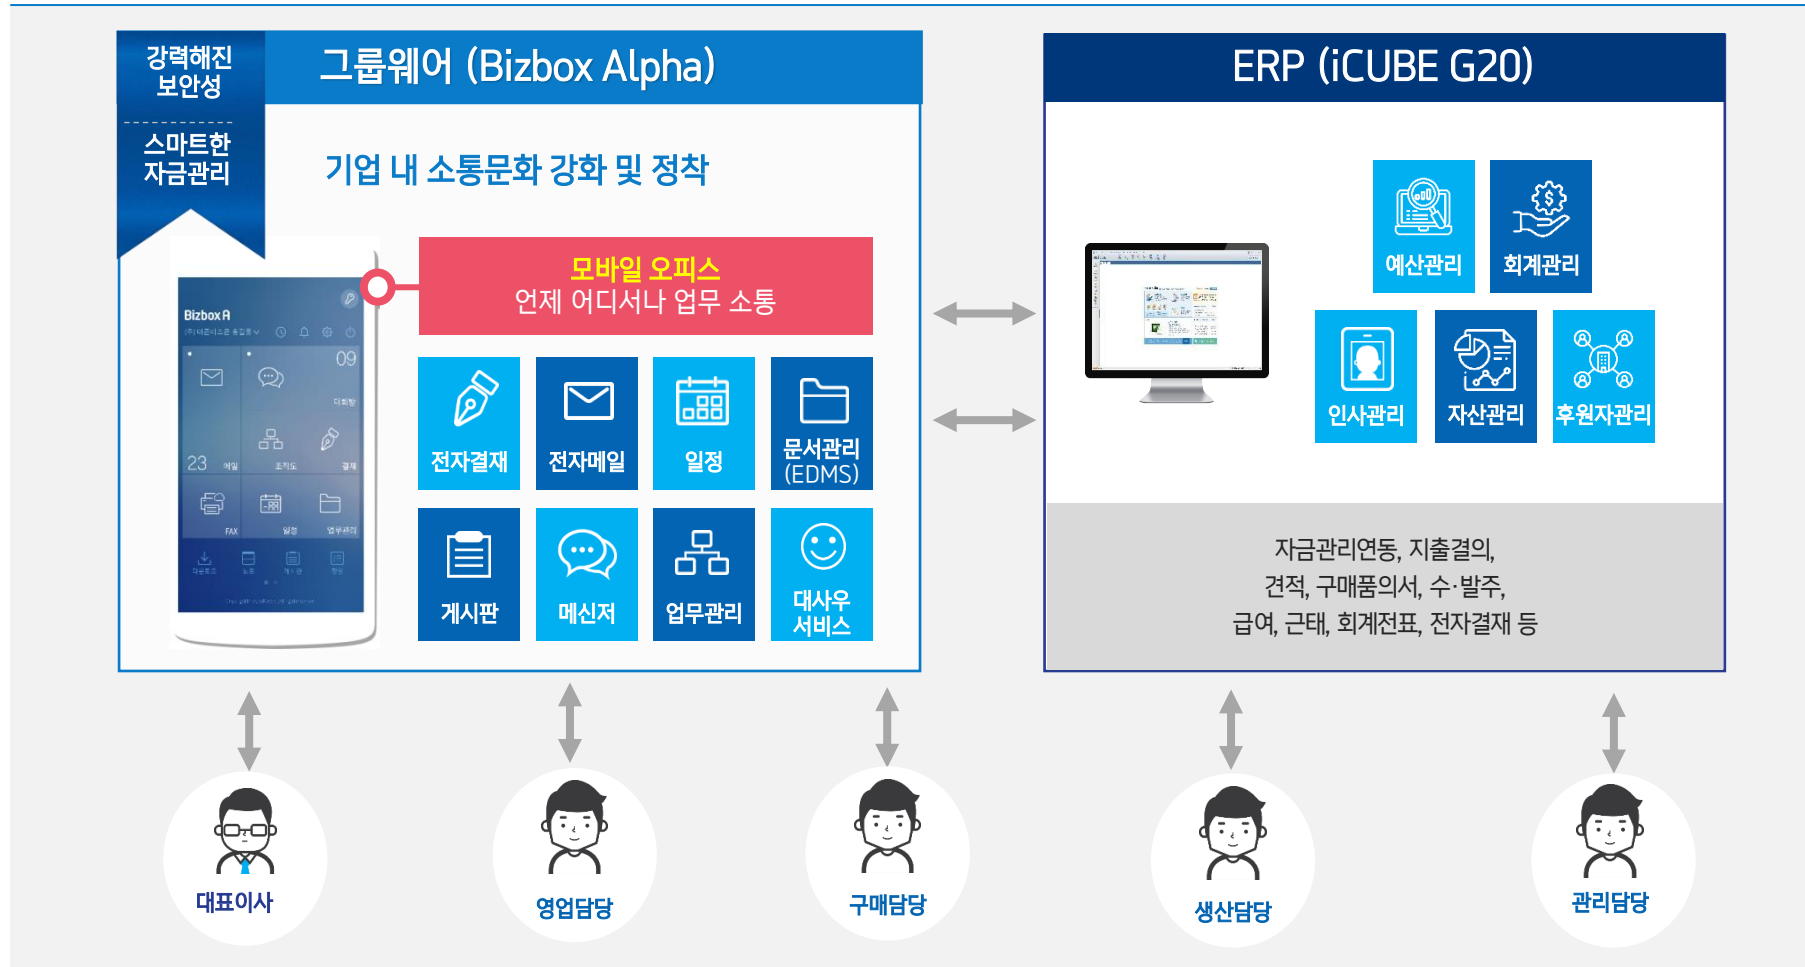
강력해진
보안성

스마트한
자금관리

그룹웨어 (Bizbox Alpha)

기업 내 소통문화 강화 및 정착

Bizbox A

09

23

모바일 오피스
언제 어디서나 업무 소통

전자결재

전자메일

일정

문서관리
(EDMS)

게시판

메신저

업무관리

대사우
서비스

ERP (iCUBE G20)

예산관리

회계관리

인사관리

자산관리

후원자관리

자금관리연동, 지출결의,
견적, 구매품의서, 수·발주,
급여, 근태, 회계전표, 전자결재 등

대표이사

영업담당

구매담당

생산담당

관리담당